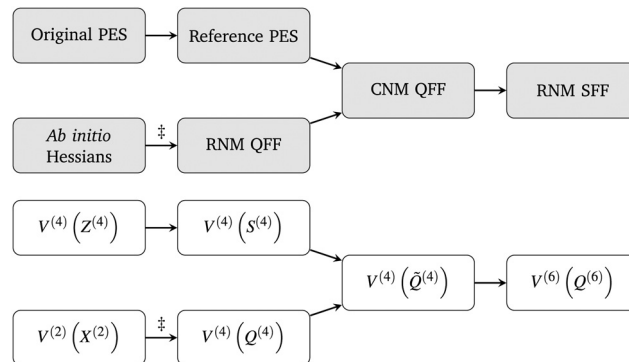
Original PES

Reference PES

CNM QFF

RNM SFF

*Ab initio* Hessians

‡

RNM QFF

$V^{(4)}\left(Z^{(4)}\right)$

$V^{(4)}\left(S^{(4)}\right)$

$V^{(4)}\left(\tilde{Q}^{(4)}\right)$

$V^{(6)}\left(Q^{(6)}\right)$

$V^{(2)}\left(X^{(2)}\right)$

‡

$V^{(4)}\left(Q^{(4)}\right)$